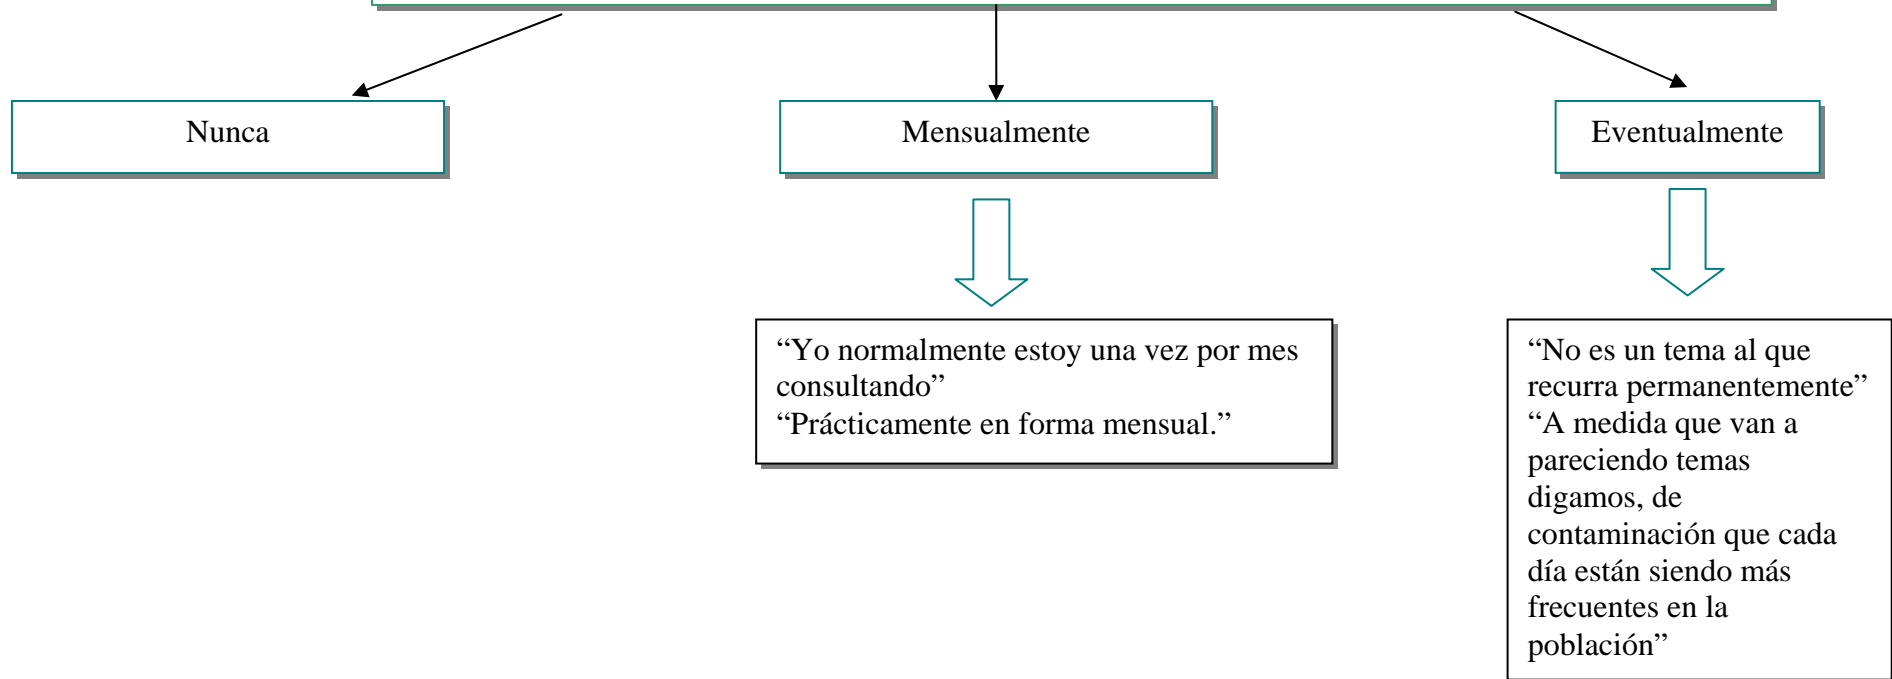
Nunca

Mensualmente

Eventualmente

“Yo normalmente estoy una vez por mes consultando”
“Prácticamente en forma mensual.”

“No es un tema al que recurra permanentemente”
“A medida que van a pareciendo temas digamos, de contaminación que cada día están siendo más frecuentes en la población”